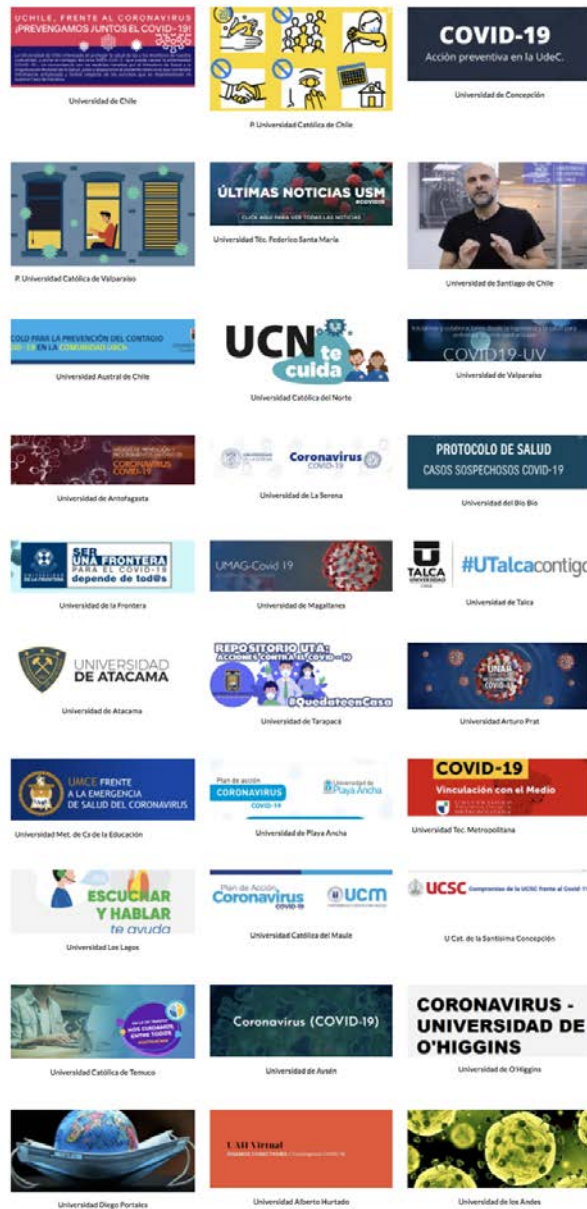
UCHILE, FRENTE AL CORONAVIRUS ¡PREVENGAMOS JUNTOS EL COVID-19!

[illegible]

Universidad de Chile

P. Universidad Católica de Chile

COVID-19
Acción preventiva en la UdeC.

Universidad de Concepción

P. Universidad Católica de Valparaíso

ÚLTIMAS NOTICIAS USM
#COVID19
CLICK AQUÍ PARA VER TODAS LAS NOTICIAS

Universidad Téc. Federico Santa María

Universidad de Santiago de Chile

COVID PARA LA PREVENCIÓN DEL CONTAGIO COVID-19 EN LA COMUNIDAD UACH

Universidad Austral de Chile

UCN te cuida

Universidad Católica del Norte

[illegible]
COVID19-UV

Universidad de Valparaíso

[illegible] CORONAVIRUS COVID-19

Universidad de Antofagasta

Coronavirus COVID-19

Universidad de La Serena

PROTOCOLO DE SALUD
CASOS SOSPECHOSOS COVID-19

Universidad del Bío Bío

SER UNA FRONTERA PARA EL COVID-19 depende de tod@s

Universidad de la Frontera

UMAG-Covid 19

Universidad de Magallanes

TALCA UNIVERSIDAD
#UTalcacontigo

Universidad de Talca

UNIVERSIDAD DE ATACAMA

Universidad de Atacama

REPOSITORIO UTA: ACCIONES CONTRA EL COVID-19
#QuedateenCasa

Universidad de Tarapacá

UNAP CORONAVIRUS COVID-19

Universidad Arturo Prat

UMCE FRENTE A LA EMERGENCIA DE SALUD DEL CORONAVIRUS

Universidad Met. de Cs de la Educación

Plan de acción
CORONAVIRUS
COVID-19
Universidad de Playa Ancha

Universidad de Playa Ancha

COVID-19
Vinculación con el Medio
UNIVERSIDAD TECNOLÓGICA METROPOLITANA

Universidad Tec. Metropolitana

ESCUCHAR Y HABLAR te ayuda

Universidad Los Lagos

Plan de Acción
Coronavirus
COVID-19
UCM

Universidad Católica del Maule

UCSC Compromiso de la UCSC frente al Covid-19

U Cat. de la Santísima Concepción

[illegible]

Universidad Católica de Temuco

Coronavirus (COVID-19)

Universidad de Aysén

CORONAVIRUS - UNIVERSIDAD DE O'HIGGINS

Universidad de O'Higgins

Universidad Diego Portales

UAH Virtual
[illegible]

Universidad Alberto Hurtado

Universidad de los Andes